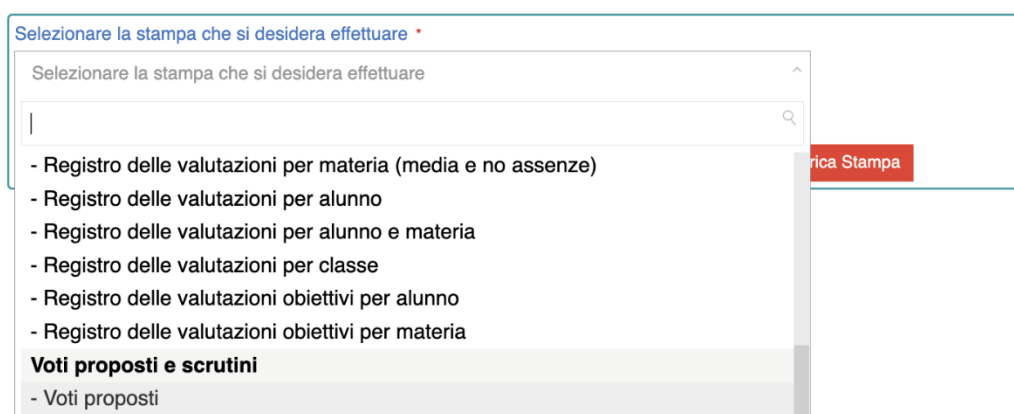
Selezionare la stampa che si desidera effettuare *

Selezionare la stampa che si desidera effettuare

rica Stampa

- Registro delle valutazioni per materia (media e no assenze)
- Registro delle valutazioni per alunno
- Registro delle valutazioni per alunno e materia
- Registro delle valutazioni per classe
- Registro delle valutazioni obiettivi per alunno
- Registro delle valutazioni obiettivi per materia

**Voti proposti e scrutini**

- Voti proposti